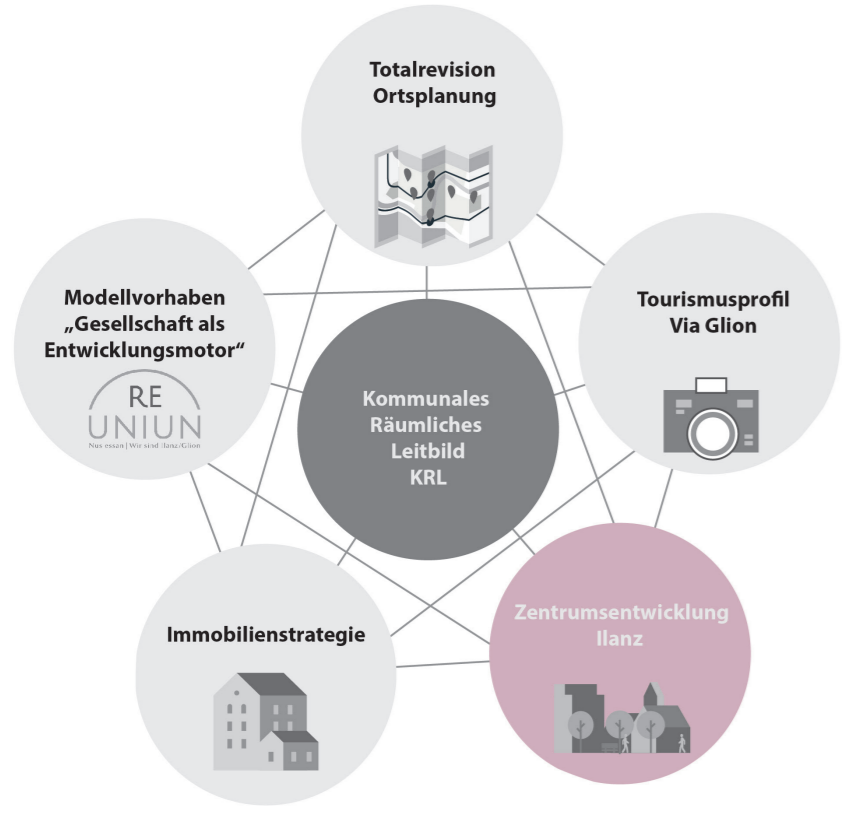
Totalrevision Ortsplanung

Modellvorhaben „Gesellschaft als Entwicklungsmotor“

RE UNIUN
Nus essan | Wir sind Ilanz/Glion

Kommunales Räumliches Leitbild KRL

Tourismusprofil Via Glion

Immobilienstrategie

Zentrumsentwicklung Ilanz